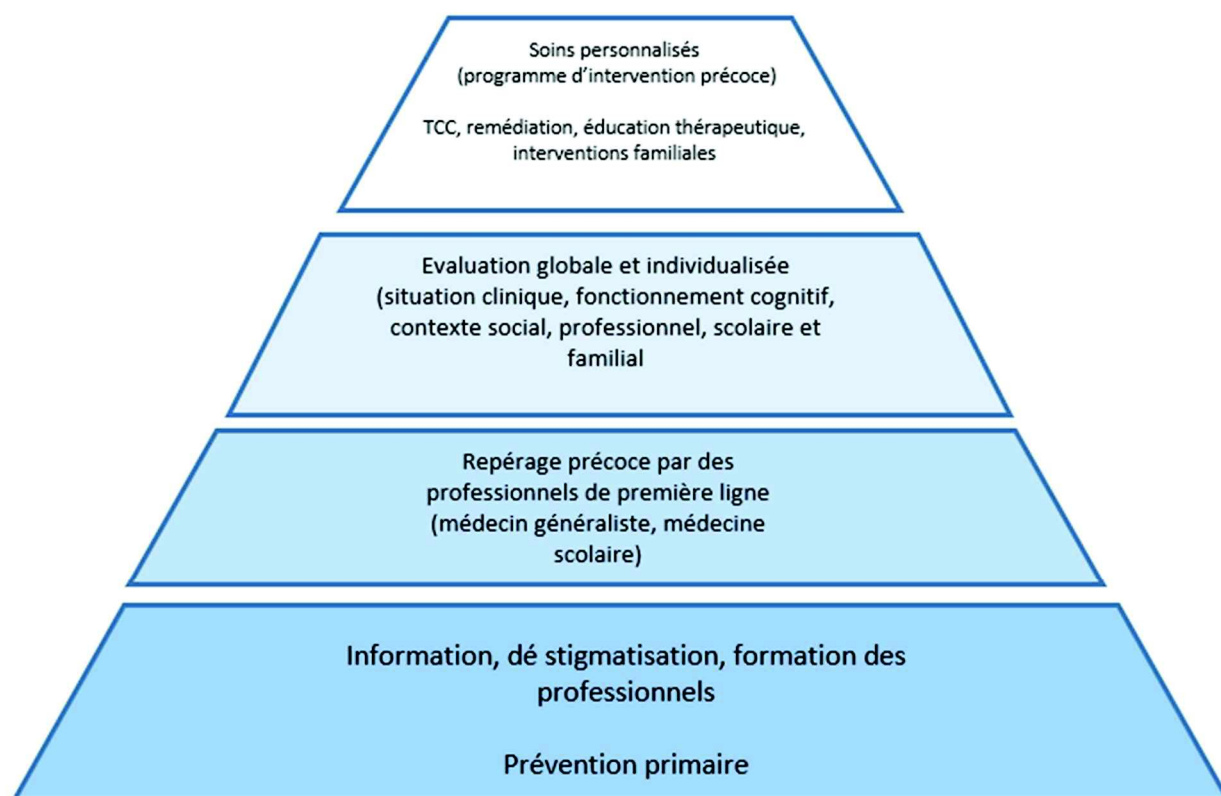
Soins personnalisés
(programme d'intervention précoce)

TCC, remédiation, éducation thérapeutique, interventions familiales

Evaluation globale et individualisée (situation clinique, fonctionnement cognitif, contexte social, professionnel, scolaire et familial

Repérage précoce par des professionnels de première ligne (médecin généraliste, médecine scolaire)

Information, dé stigmatisation, formation des professionnels

Prévention primaire